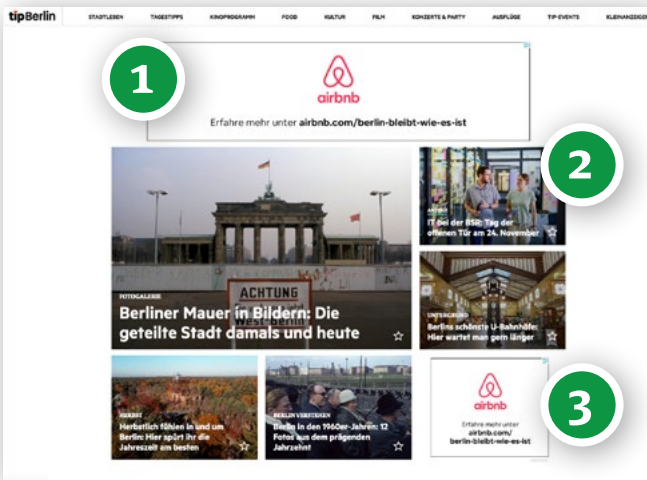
tipBerlin STADTLEBEN TAGESTIPPS KINOPROGRAMM FOOD KULTUR FILM KONZERTE & PARTY AUSFLÜGE TIP-EVENTS KLEINANZEIGEN

1

airbnb

Erfahre mehr unter airbnb.com/berlin-bleibt-wie-es-ist

2

FOTOGALERIE

Berliner Mauer in Bildern: Die geteilte Stadt damals und heute

ACHTUNG

IT bei der BSI: Tag der offenen Tür am 24. November

UNTERGRUND

Berlins schönste U-Bahnhöfe: Hier wartet man gern länger

HERBST

Herbstlich fühlen in und um Berlin: Hier spürt ihr die Jahreszeit am besten

BERLIN VERSTEHEN

Berlin in den 1960er-Jahren: 12 Fotos aus dem prägenden Jahrzehnt

airbnb

Erfahre mehr unter airbnb.com/berlin-bleibt-wie-es-ist

3